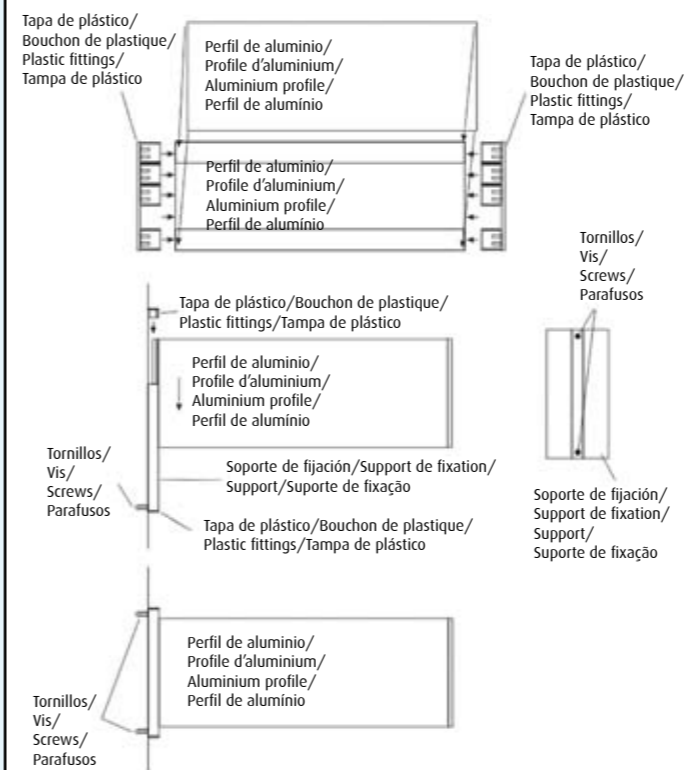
Tapa de plástico/
Bouchon de plastique/
Plastic fittings/
Tampa de plástico

Perfil de aluminio/
Profile d'aluminium/
Aluminium profile/
Perfil de alumínio

Tapa de plástico/
Bouchon de plastique/
Plastic fittings/
Tampa de plástico

Perfil de aluminio/
Profile d'aluminium/
Aluminium profile/
Perfil de alumínio

Tornillos/
Vis/
Screws/
Parafusos

Tapa de plástico/Bouchon de plastique/
Plastic fittings/Tampa de plástico

Perfil de aluminio/
Profile d'aluminium/
Aluminium profile/
Perfil de alumínio

Tornillos/
Vis/
Screws/
Parafusos

Soporte de fijación/Support de fixation/
Support/Suporte de fixação

Tapa de plástico/Bouchon de plastique/
Plastic fittings/Tampa de plástico

Soporte de fijación/
Support de fixation/
Support/
Suporte de fixação

Perfil de aluminio/
Profile d'aluminium/
Aluminium profile/
Perfil de alumínio

Tornillos/
Vis/
Screws/
Parafusos